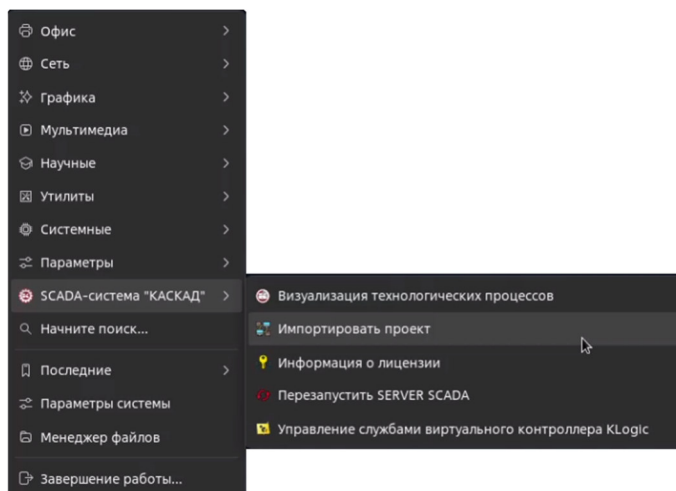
Офис
Сеть
Графика
Мультимедиа
Научные
Утилиты
Системные
Параметры
SCADA-система "КАСКАД"
Начните поиск...
Последние
Параметры системы
Менеджер файлов
Завершение работы...

Визуализация технологических процессов
Импортировать проект
Информация о лицензии
Перезапустить SERVER SCADA
Управление службами виртуального контроллера KLogic